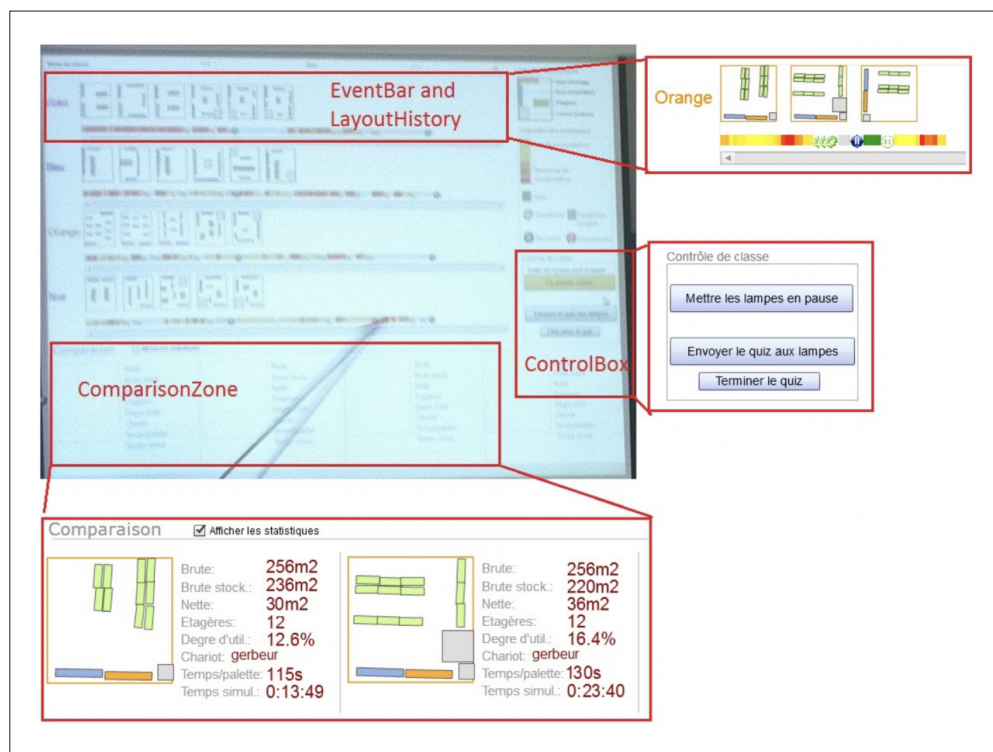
EventBar and LayoutHistory

Violet

Bleu

Orange

Noir

Orange

Contrôle de classe

Mettre les lampes en pause

Envoyer le quiz aux lampes

Terminer le quiz

ControlBox

Comparaison

ComparisonZone

Comparaison

☑ Afficher les statistiques

| | |
|---|---|
| Brute: | 256m2 |
| Brute stock.: | 236m2 |
| Nette: | 30m2 |
| Etagères: | 12 |
| Degre d'util.: | 12.6% |
| Chariot: | gerbeur |
| Temps/palette: | 115s |
| Temps simul.: | 0:13:49 |

| | |
|---|---|
| Brute: | 256m2 |
| Brute stock.: | 220m2 |
| Nette: | 36m2 |
| Etagères: | 12 |
| Degre d'util.: | 16.4% |
| Chariot: | gerbeur |
| Temps/palette: | 130s |
| Temps simul.: | 0:23:40 |